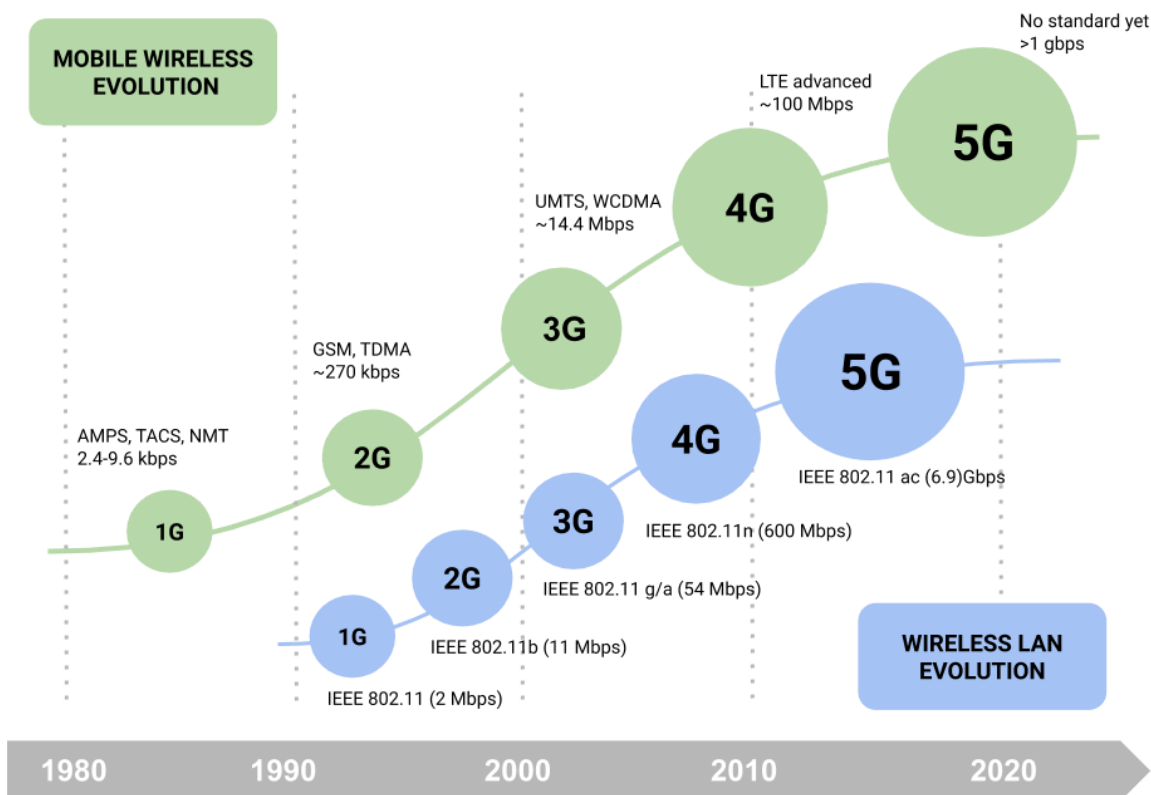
MOBILE WIRELESS EVOLUTION

No standard yet
>1 gbps

LTE advanced
~100 Mbps

5G

4G

UMTS, WCDMA
~14.4 Mbps

3G

GSM, TDMA
~270 kbps

2G

AMPS, TACS, NMT
2.4-9.6 kbps

1G

5G

4G

IEEE 802.11 ac (6.9)Gbps

3G

IEEE 802.11n (600 Mbps)

2G

IEEE 802.11 g/a (54 Mbps)

1G

IEEE 802.11b (11 Mbps)

IEEE 802.11 (2 Mbps)

WIRELESS LAN EVOLUTION

1980 1990 2000 2010 2020